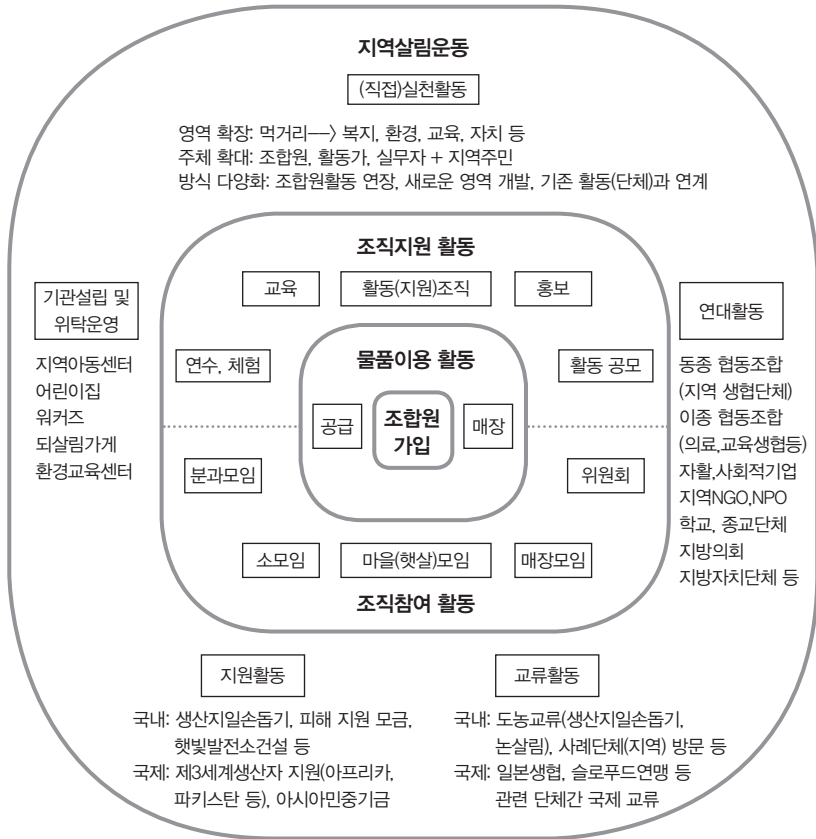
지역살림운동

(직접)실천활동

영역 확장: 먹거리—〉 복지, 환경, 교육, 자치 등
주체 확대: 조합원, 활동가, 실무자 + 지역주민
방식 다양화: 조합원활동 연장, 새로운 영역 개발, 기존 활동(단체)과 연계

기관설립 및 위탁운영

지역아동센터
어린이집
워커즈
되살림가게
환경교육센터

조직지원 활동

교육

활동(지원)조직

홍보

연수, 체험

물품이용 활동

활동 공모

공급

조합원 가입

매장

분과모임

위원회

소모임

마을(햇살)모임

매장모임

조직참여 활동

연대활동

동종 협동조합
(지역 생협단체)
이종 협동조합
(의료,교육생협등)
자활,사회적기업
지역NGO,NPO
학교, 종교단체
지방의회
지방자치단체 등

지원활동

국내: 생산지일손돕기, 피해 지원 모금, 햇빛발전소건설 등
국제: 제3세계생산자 지원(아프리카, 파키스탄 등), 아시아민중기금

교류활동

국내: 도농교류(생산지일손돕기, 논살림), 사례단체(지역) 방문 등
국제: 일본생협, 슬로푸드연맹 등 관련 단체간 국제 교류